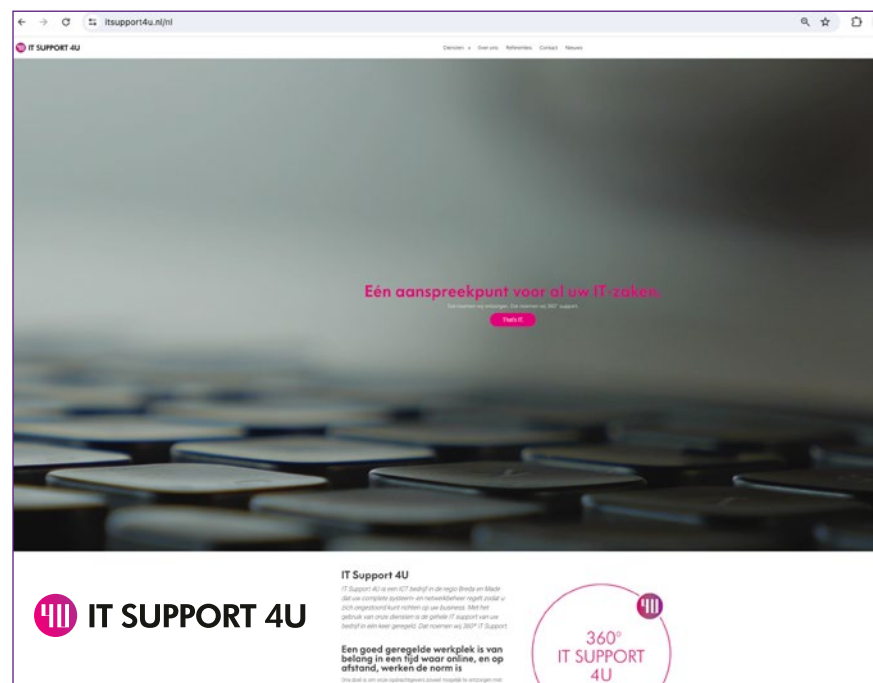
itsupport4u.nl/nl

IT SUPPORT 4U

Diensten Over ons Referenties Contact Nieuws

Eén aanspreekpunt voor al uw IT-zaken.

Dat noemen wij ontzorgen. Dat noemen wij 360° support.

That's IT.

IT SUPPORT 4U

IT Support 4U

IT Support 4U is een ICT bedrijf in de regio Breda en Made dat uw complete systeem- en netwerkbeheer regelt zodat u zich ongestoord kunt richten op uw business. Met het gebruik van onze diensten is de gehele IT support van uw bedrijf in één keer geregeld. Dat noemen wij 360° IT Support.

Een goed geregelde werkplek is van belang in een tijd waar online, en op afstand, werken de norm is

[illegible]

360° IT SUPPORT 4U